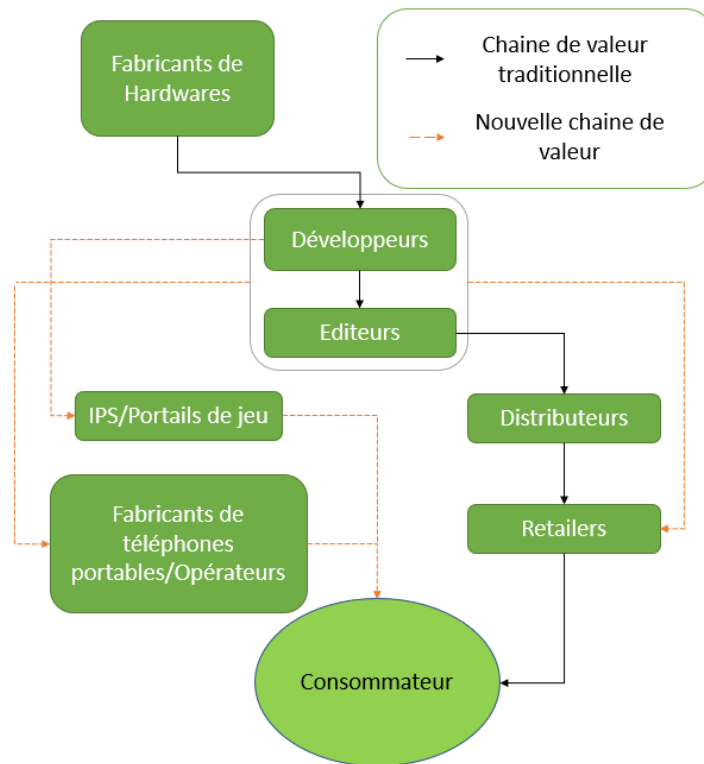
Fabricants de Hardwares

Chaine de valeur traditionnelle

Nouvelle chaine de valeur

Développeurs

Editeurs

IPS/Portails de jeu

Distributeurs

Fabricants de téléphones portables/Opérateurs

Retailers

Consommateur